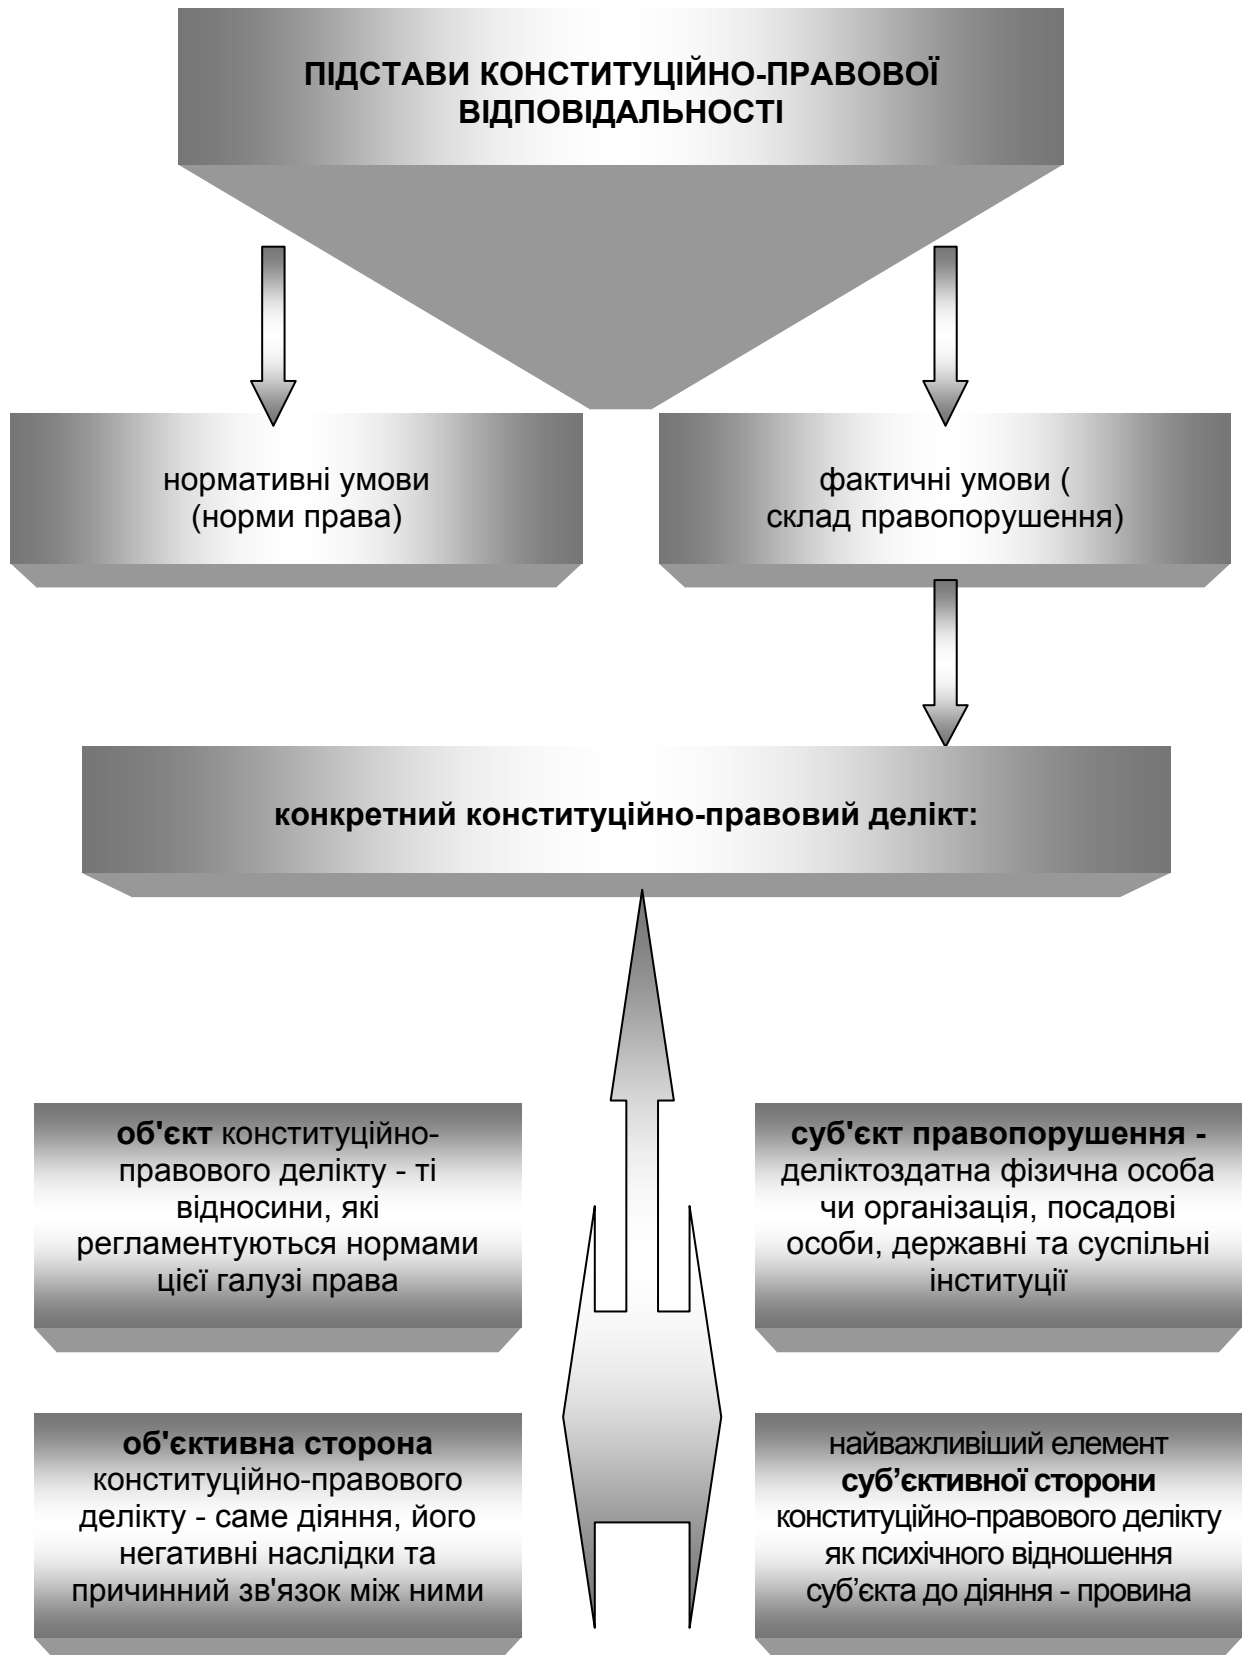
ПІДСТАВИ КОНСТИТУЦІЙНО-ПРАВОВОЇ ВІДПОВІДАЛЬНОСТІ

нормативні умови (норми права)

фактичні умови ( склад правопорушення)

конкретний конституційно-правовий делікт:

об'єкт конституційно-правового делікту - ті відносини, які регламентуються нормами цієї галузі права

суб'єкт правопорушення - деліктоздатна фізична особа чи організація, посадові особи, державні та суспільні інституції

об'єктивна сторона конституційно-правового делікту - саме діяння, його негативні наслідки та причинний зв'язок між ними

найважливіший елемент суб'єктивної сторони конституційно-правового делікту як психічного відношення суб'єкта до діяння - провина